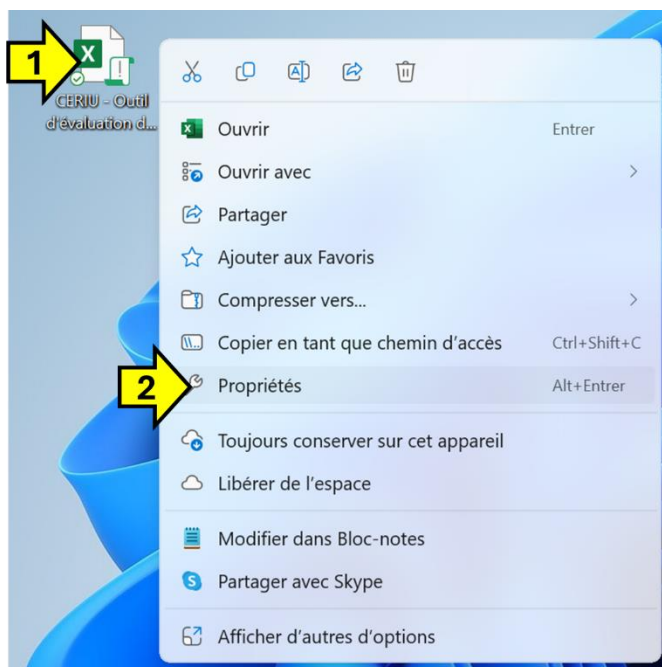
1

CERIU - Outil d'évaluation d...

Ouvrir Entrer

Ouvrir avec

Partager

Ajouter aux Favoris

Compresser vers...

Copier en tant que chemin d'accès Ctrl+Shift+C

2

Propriétés Alt+Entrer

Toujours conserver sur cet appareil

Libérer de l'espace

Modifier dans Bloc-notes

Partager avec Skype

Afficher d'autres d'options